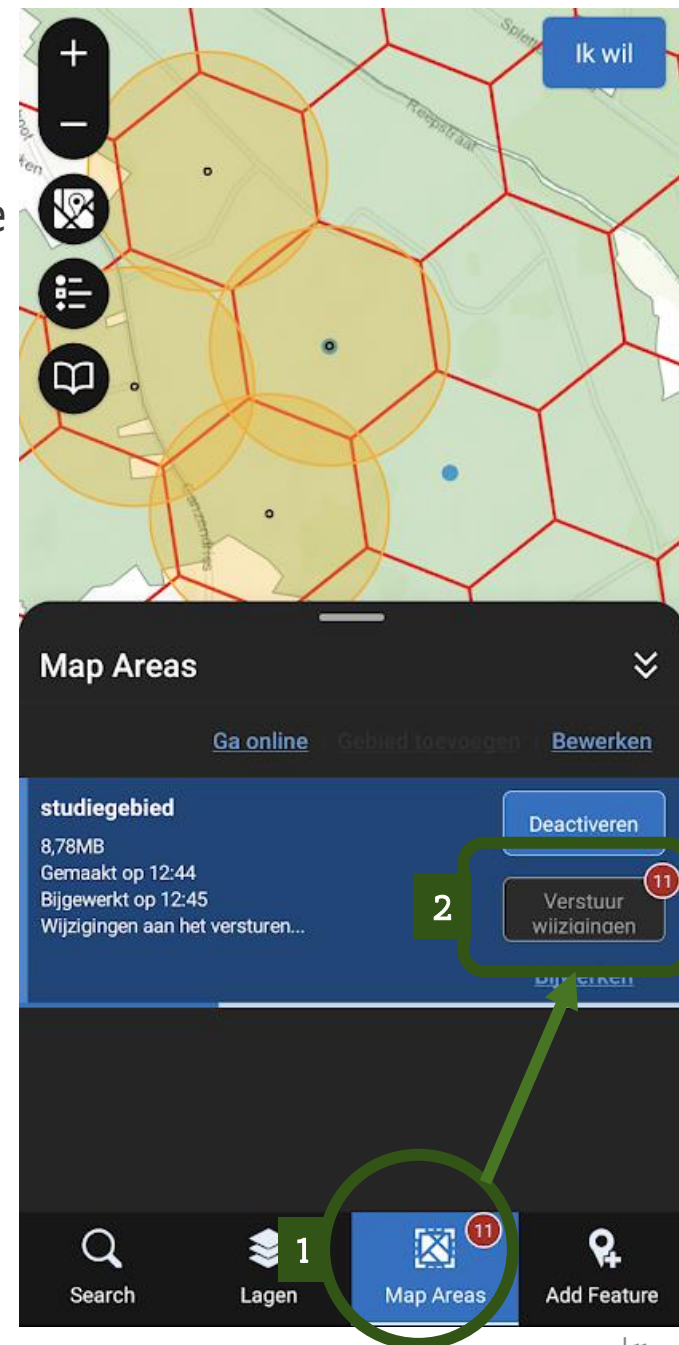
+
−
Ik wil
Reepstraat

Map Areas

Ga online | Gebied toevoegen | Bewerken

studiegebied
8,78MB
Gemaakt op 12:44
Bijgewerkt op 12:45
Wijzigingen aan het versturen...

Deactiveren
2
11
Verstuur wijzigingen
Bijwerken

Search
Lagen
1
11
Map Areas
Add Feature